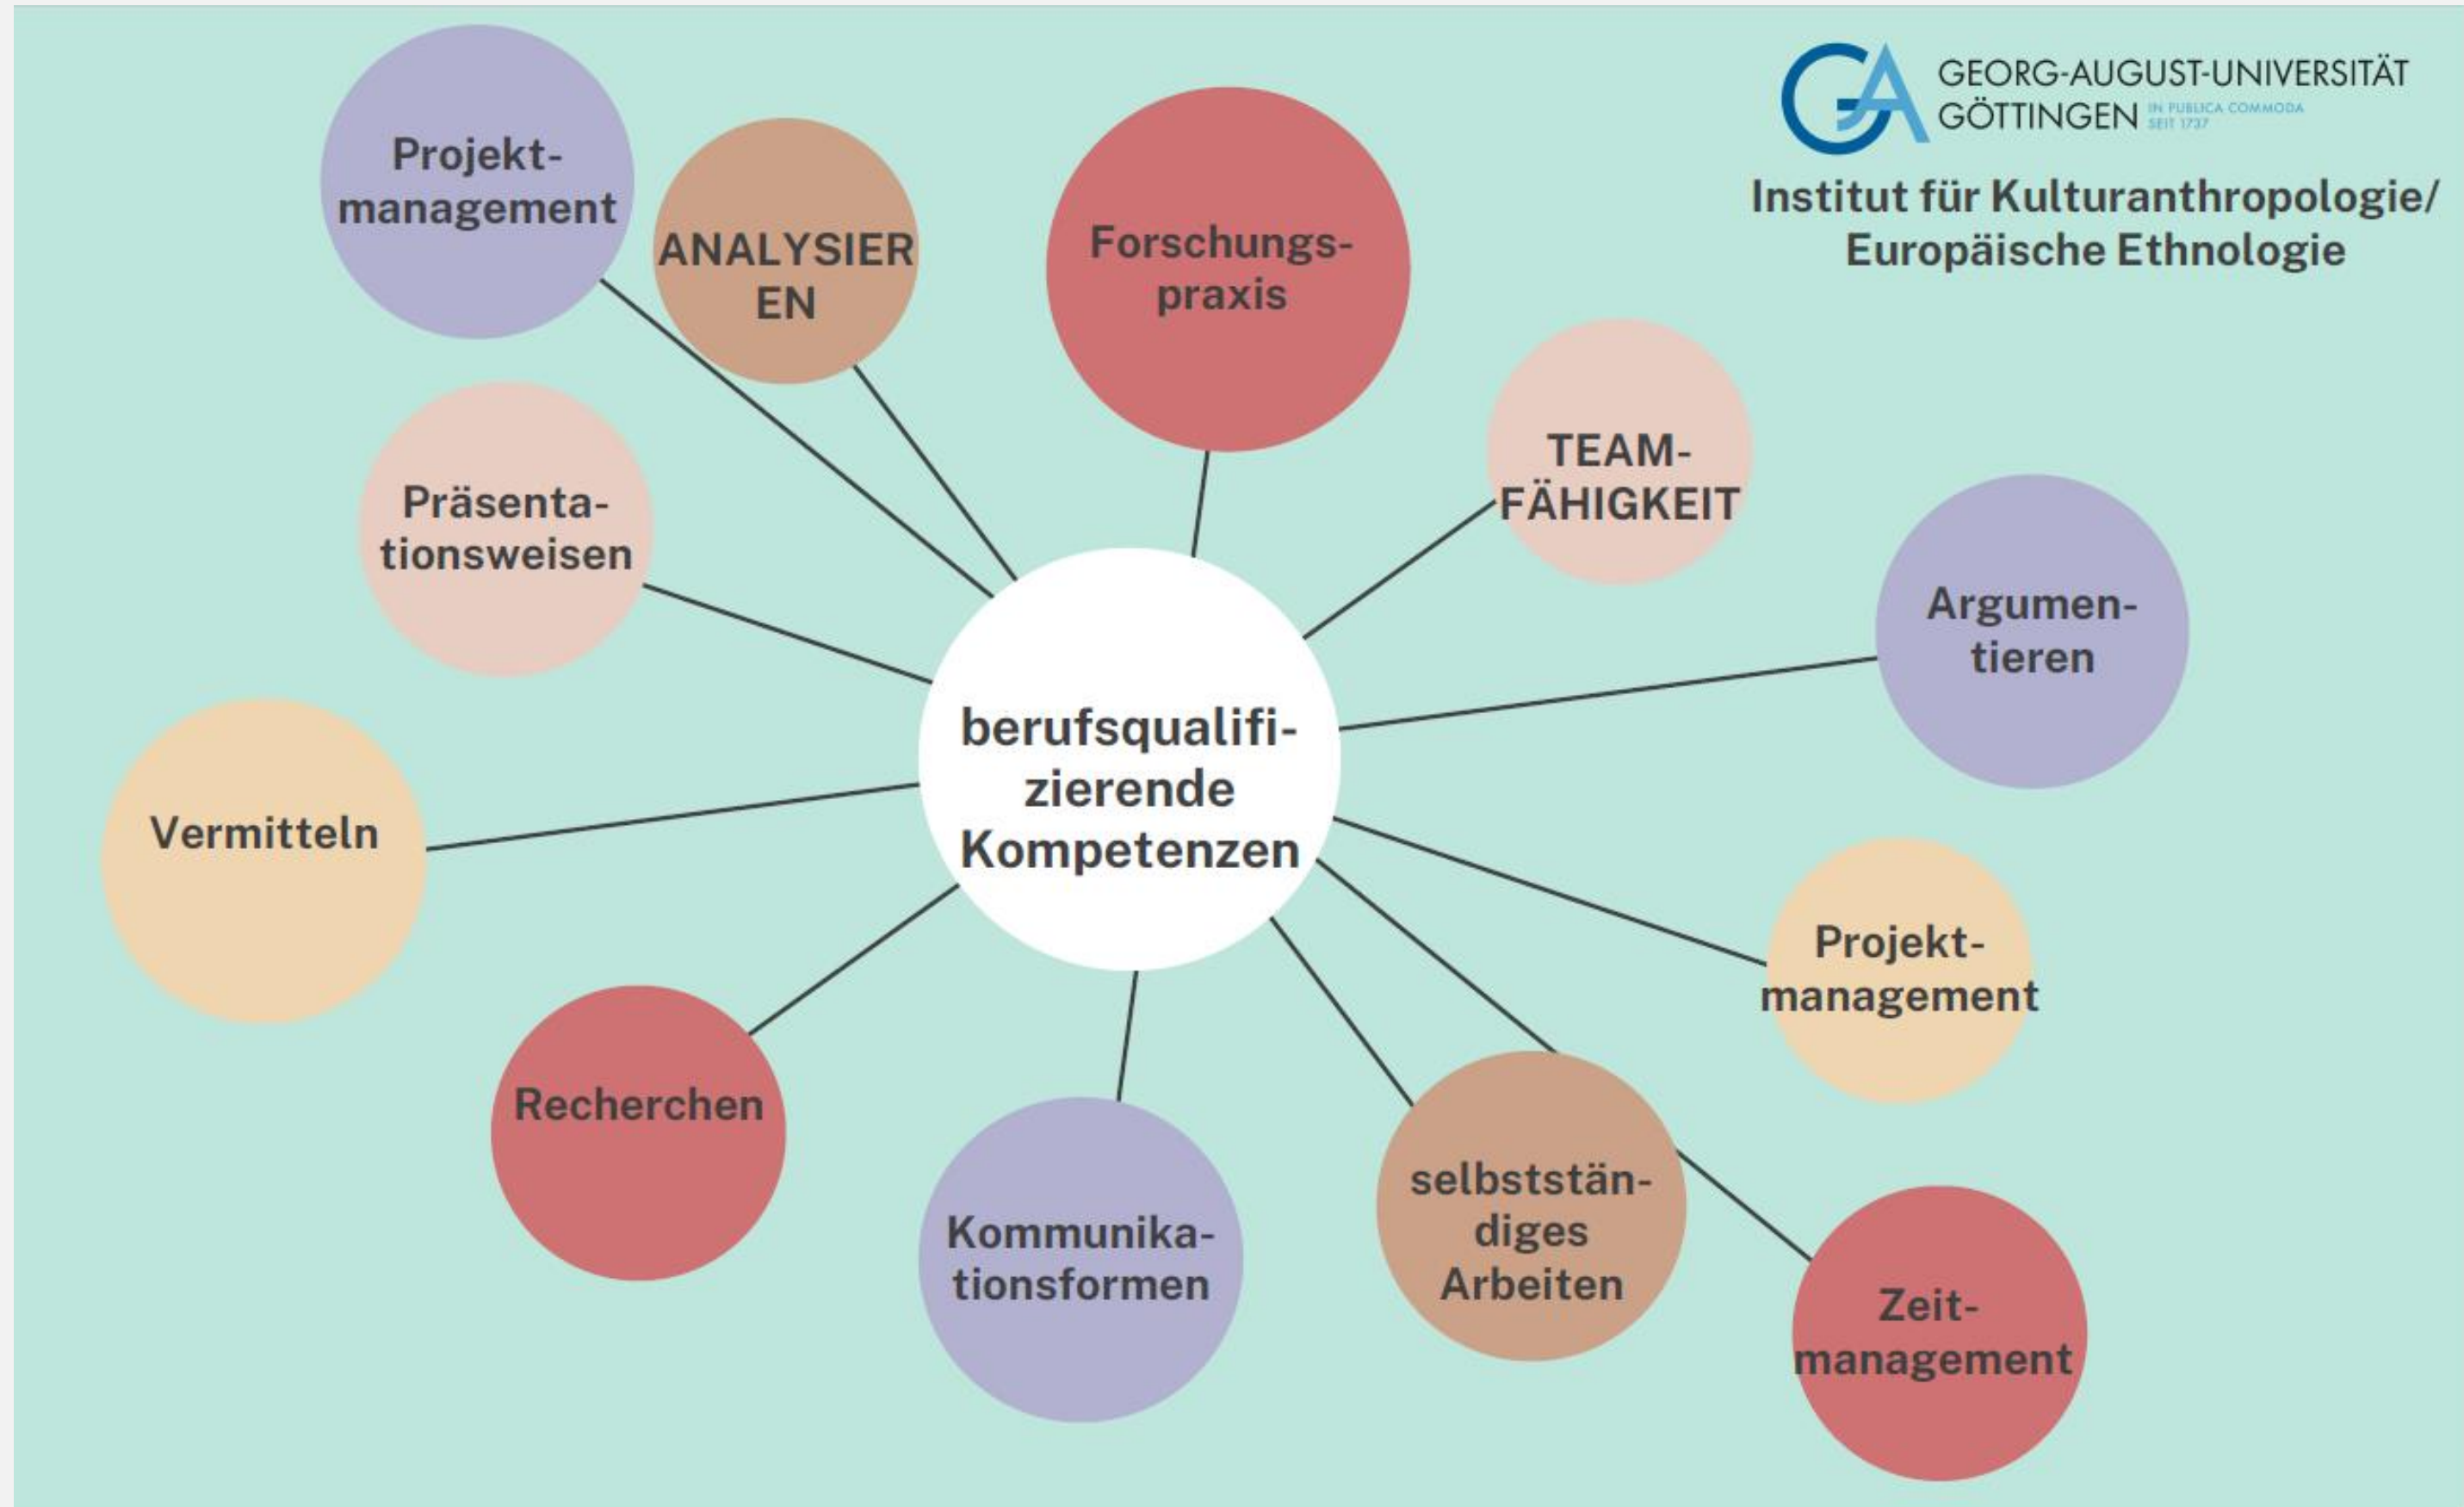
GEORG-AUGUST-UNIVERSITÄT GÖTTINGEN IN PUBLICA COMMODA SEIT 1737

Institut für Kulturanthropologie/ Europäische Ethnologie

Projektmanagement

ANALYSIEREN

Forschungspraxis

TEAM-FÄHIGKEIT

Präsentationsweisen

Argumentieren

berufsqualifizierende Kompetenzen

Vermitteln

Projektmanagement

Recherchen

Kommunikationsformen

selbstständiges Arbeiten

Zeitmanagement